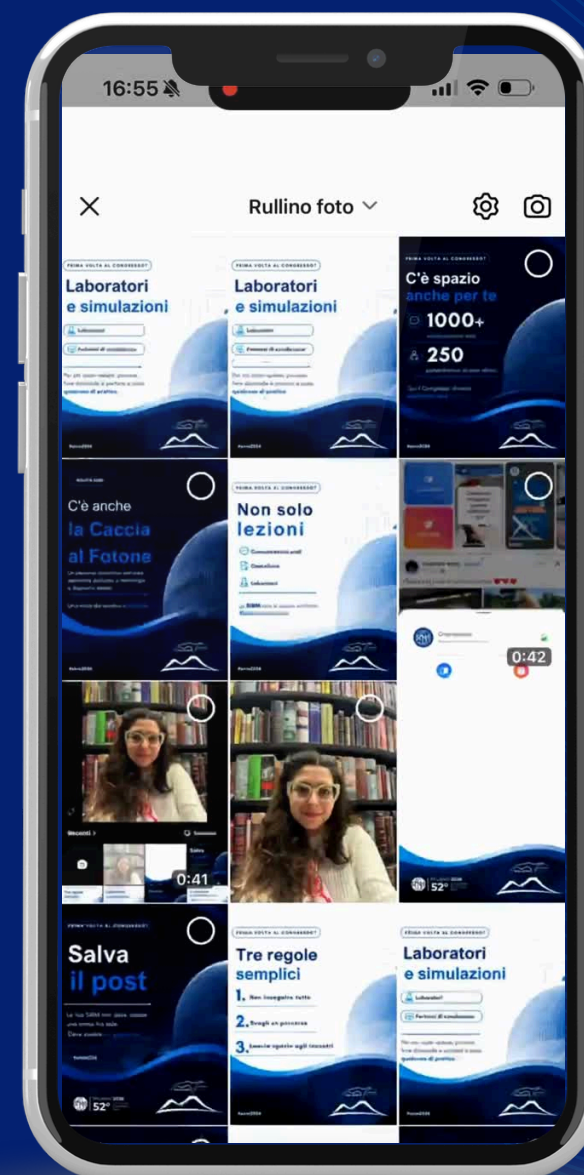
16:55

Rullino foto

PRIMA VOLTA AL CONGRESSO?
Laboratori e simulazioni

PRIMA VOLTA AL CONGRESSO?
Laboratori e simulazioni

PRIMA VOLTA AL CONGRESSO?
C'è spazio anche per te
1000+
250

C'è anche la Caccia al Fotone

PRIMA VOLTA AL CONGRESSO?
Non solo lezioni

0:42

0:41

PRIMA VOLTA AL CONGRESSO?
Salva il post
52°

Tre regole semplici
1. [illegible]
2. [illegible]
3. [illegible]

PRIMA VOLTA AL CONGRESSO?
Laboratori e simulazioni